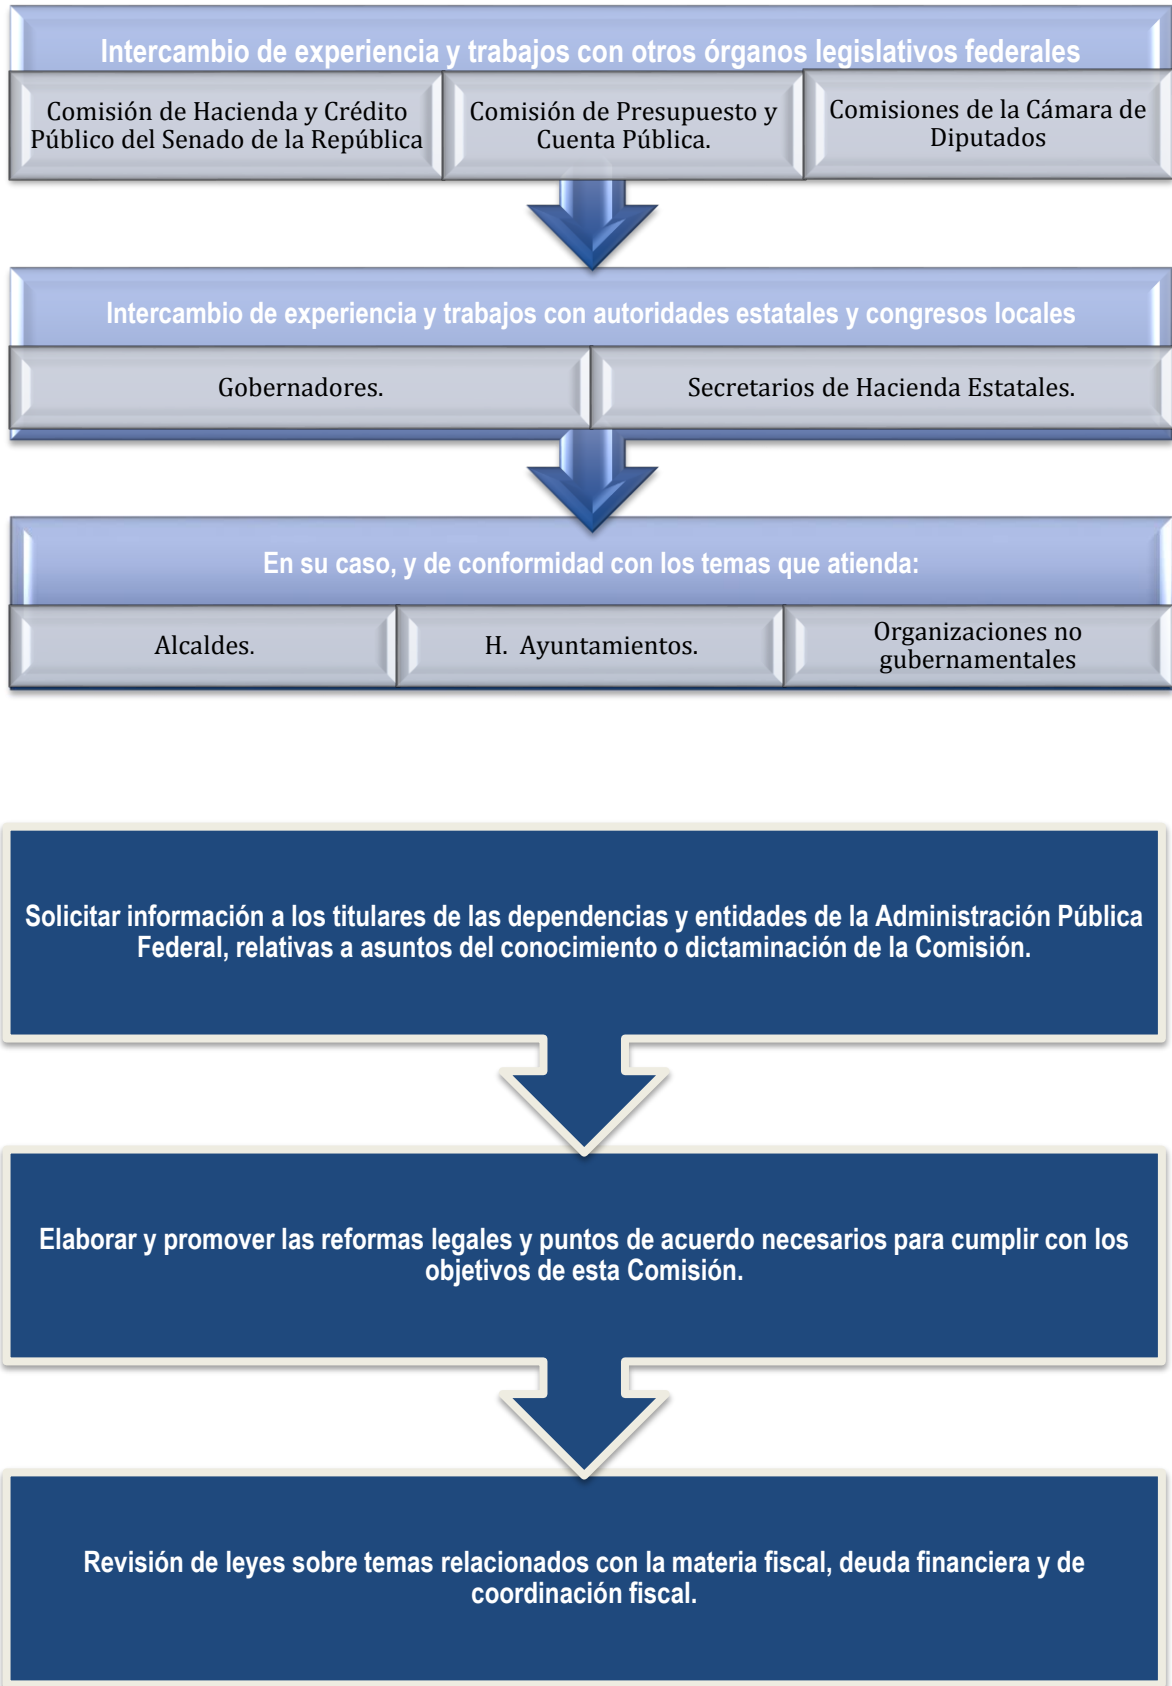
Intercambio de experiencia y trabajos con otros órganos legislativos federales

Comisión de Hacienda y Crédito Público del Senado de la República

Comisión de Presupuesto y Cuenta Pública.

Comisiones de la Cámara de Diputados

Intercambio de experiencia y trabajos con autoridades estatales y congresos locales

Gobernadores.

Secretarios de Hacienda Estatales.

En su caso, y de conformidad con los temas que atienda:

Alcaldes.

H. Ayuntamientos.

Organizaciones no gubernamentales

Solicitar información a los titulares de las dependencias y entidades de la Administración Pública Federal, relativas a asuntos del conocimiento o dictaminación de la Comisión.

Elaborar y promover las reformas legales y puntos de acuerdo necesarios para cumplir con los objetivos de esta Comisión.

Revisión de leyes sobre temas relacionados con la materia fiscal, deuda financiera y de coordinación fiscal.